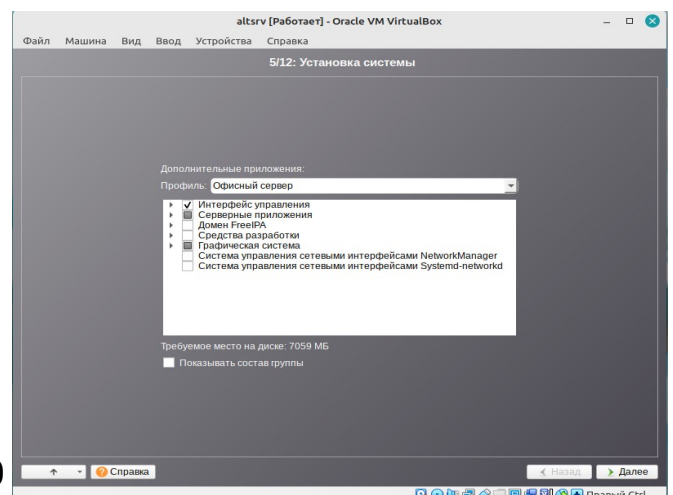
altsrv [Работает] - Oracle VM VirtualBox

Файл Машина Вид Ввод Устройства Справка

5/12: Установка системы

Дополнительные приложения:

Профиль: Офисный сервер

Интерфейс управления
Серверные приложения
Домен FreeIPA
Средства разработки
Графическая система
Система управления сетевыми интерфейсами NetworkManager
Система управления сетевыми интерфейсами Systemd-networkd

Требуемое место на диске: 7059 МБ

Показывать состав группы

Справка

Назад

Далее

Правый Ctrl